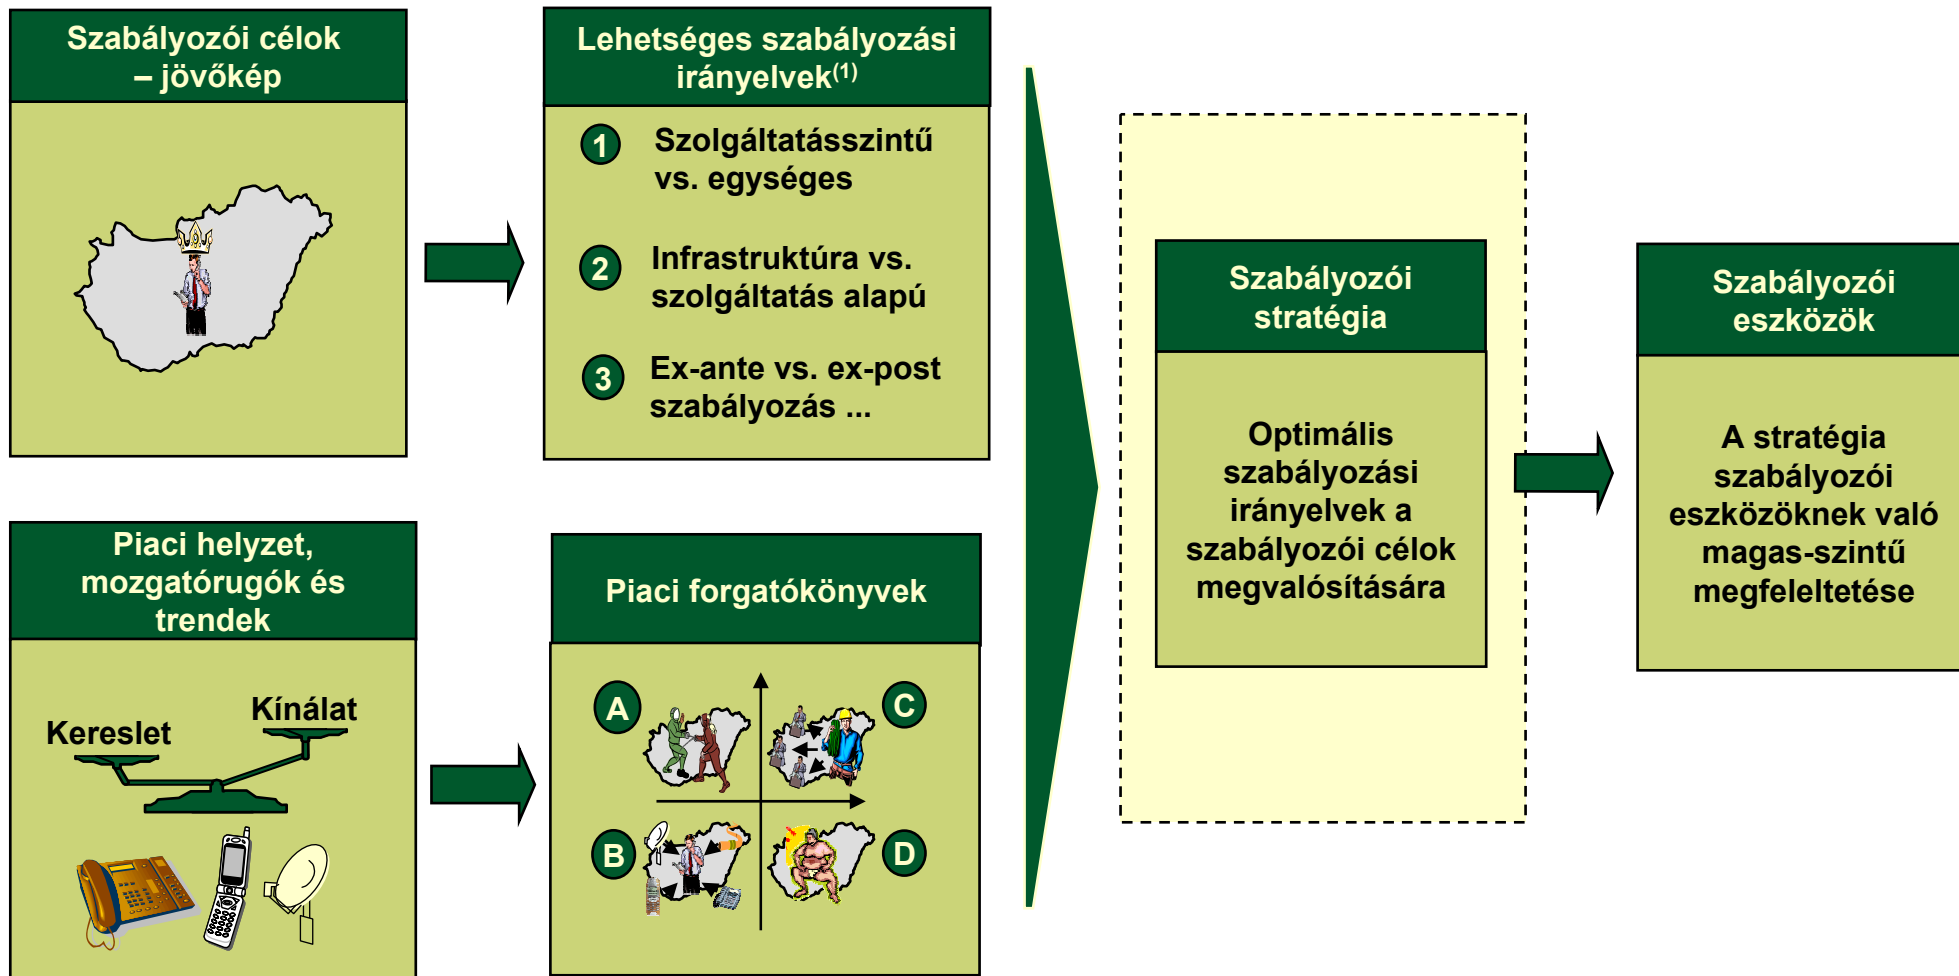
Szabályozói célok – jövőkép

Lehetséges szabályozási irányelvek$^{(1)}$

1 Szolgáltatásszintű vs. egységes

2 Infrastruktúra vs. szolgáltatás alapú

3 Ex-ante vs. ex-post szabályozás ...

Piaci helyzet, mozgatórugók és trendek

Kereslet

Kínálat

Piaci forgatókönyvek

A

C

B

D

Szabályozói stratégia

Optimális szabályozási irányelvek a szabályozói célok megvalósítására

Szabályozói eszközök

A stratégia szabályozói eszközöknek való magas-szintű megfeleltetése